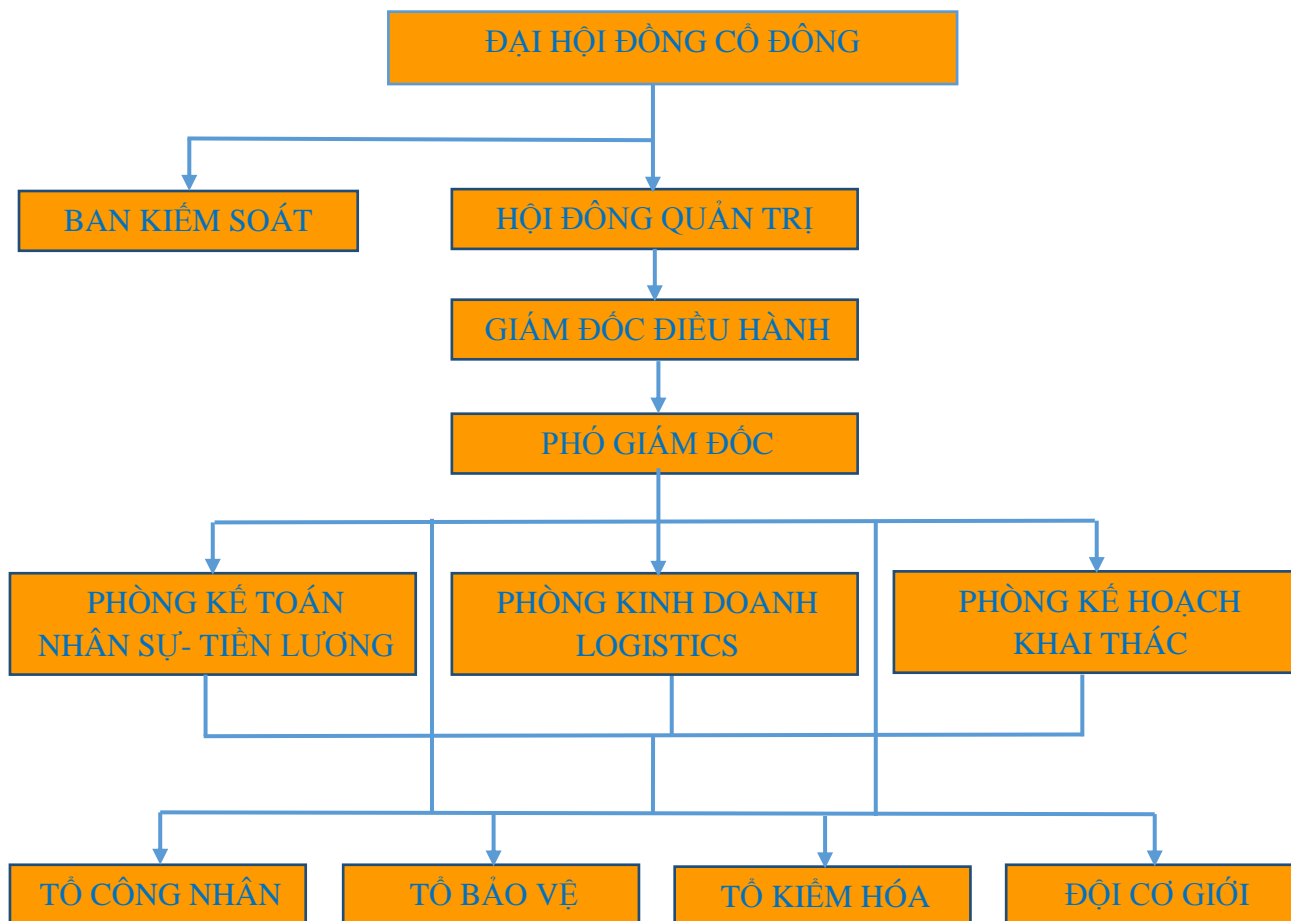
ĐẠI HỘI ĐỒNG CỔ ĐÔNG

BAN KIỂM SOÁT

HỘI ĐỒNG QUẢN TRỊ

GIÁM ĐỐC ĐIỀU HÀNH

PHÓ GIÁM ĐỐC

PHÒNG KẾ TOÁN NHÂN SỰ- TIỀN LƯƠNG

PHÒNG KINH DOANH LOGISTICS

PHÒNG KẾ HOẠCH KHAI THÁC

TỔ CÔNG NHÂN

TỔ BẢO VỆ

TỔ KIỂM HÓA

ĐỘI CƠ GIỚI